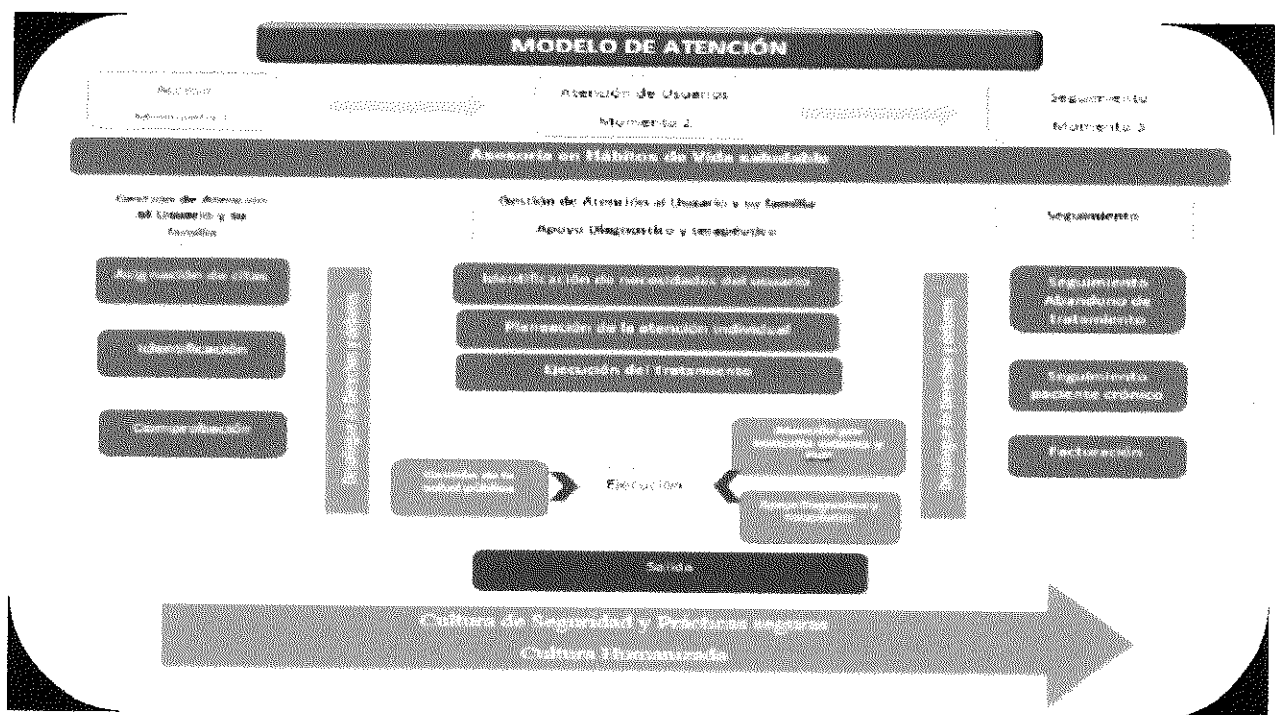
MODELO DE ATENCIÓN

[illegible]
Acceso
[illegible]

Atención de Usuarios
Momento 2

Seguimiento
Momento 3

Asesoría en Hábitos de Vida saludable

Gestión de Atención al Usuario y su familia

Gestión de Atención al Usuario y su familia
Apoyo Diagnóstico y terapéutico

Seguimiento

Asignación de citas
Identificación
Comunicación

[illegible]

Identificación de necesidades del usuario
Planeación de la atención individual
Ejecución del Tratamiento

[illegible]

Seguimiento Abandono de tratamiento
Seguimiento paciente crónico
Facturación

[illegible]
Ejecución
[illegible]
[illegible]

Salida

Cultura de Seguridad y Prácticas seguras
Cultura Humanizada